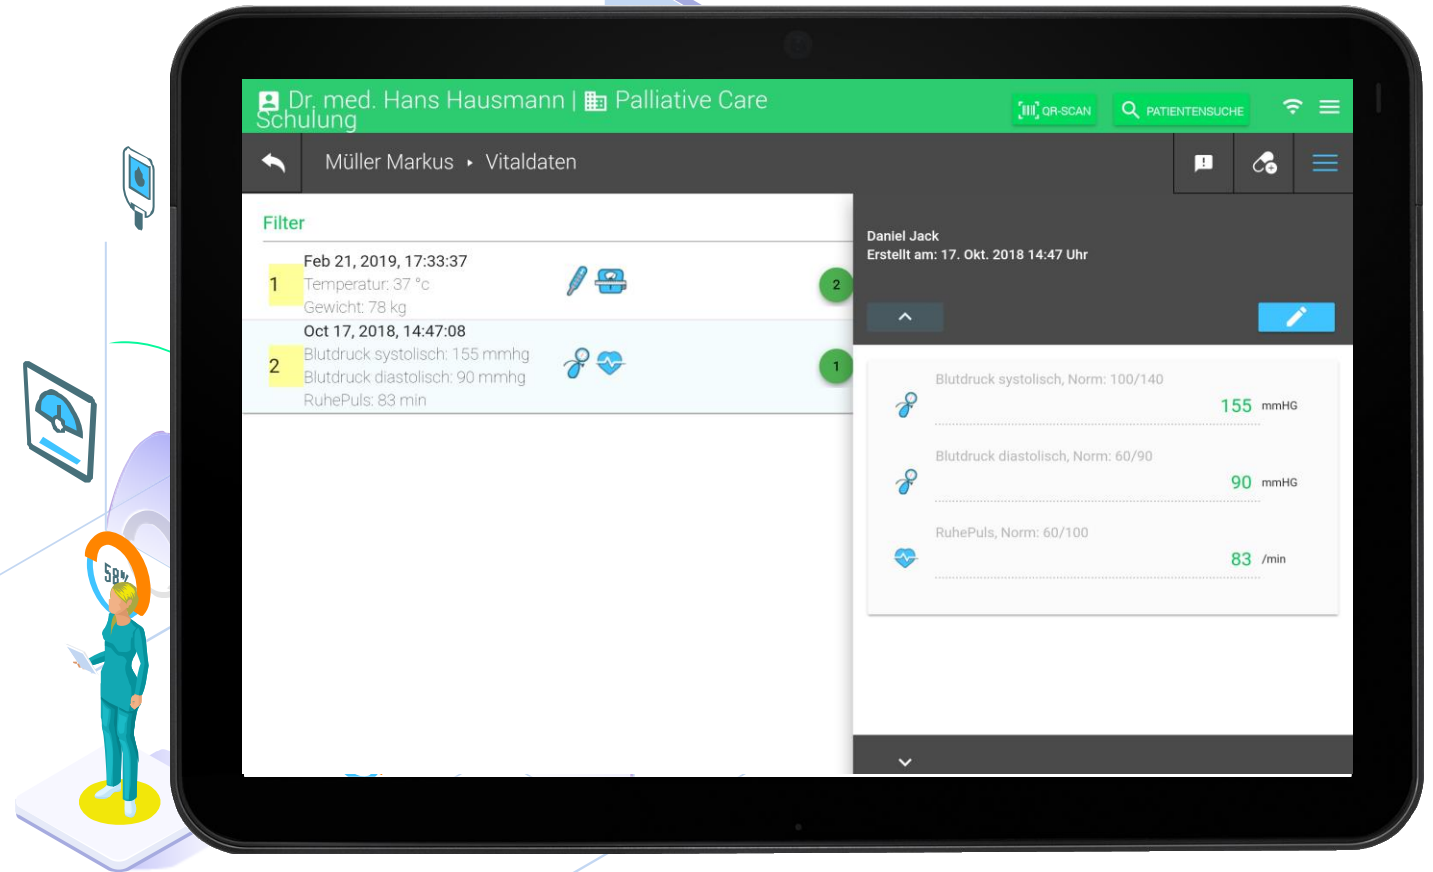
58%

Dr. med. Hans Hausmann | Palliative Care Schulung

QR-SCAN

PATIENTENSUCHE

Müller Markus ▸ Vitaldaten

Filter

1 Feb 21, 2019, 17:33:37
Temperatur: 37 °c
Gewicht: 78 kg

2

2 Oct 17, 2018, 14:47:08
Blutdruck systolisch: 155 mmhg
Blutdruck diastolisch: 90 mmhg
RuhePuls: 83 min

1

Daniel Jack
Erstellt am: 17. Okt. 2018 14:47 Uhr

Blutdruck systolisch, Norm: 100/140
155 mmHG

Blutdruck diastolisch, Norm: 60/90
90 mmHG

RuhePuls, Norm: 60/100
83 /min